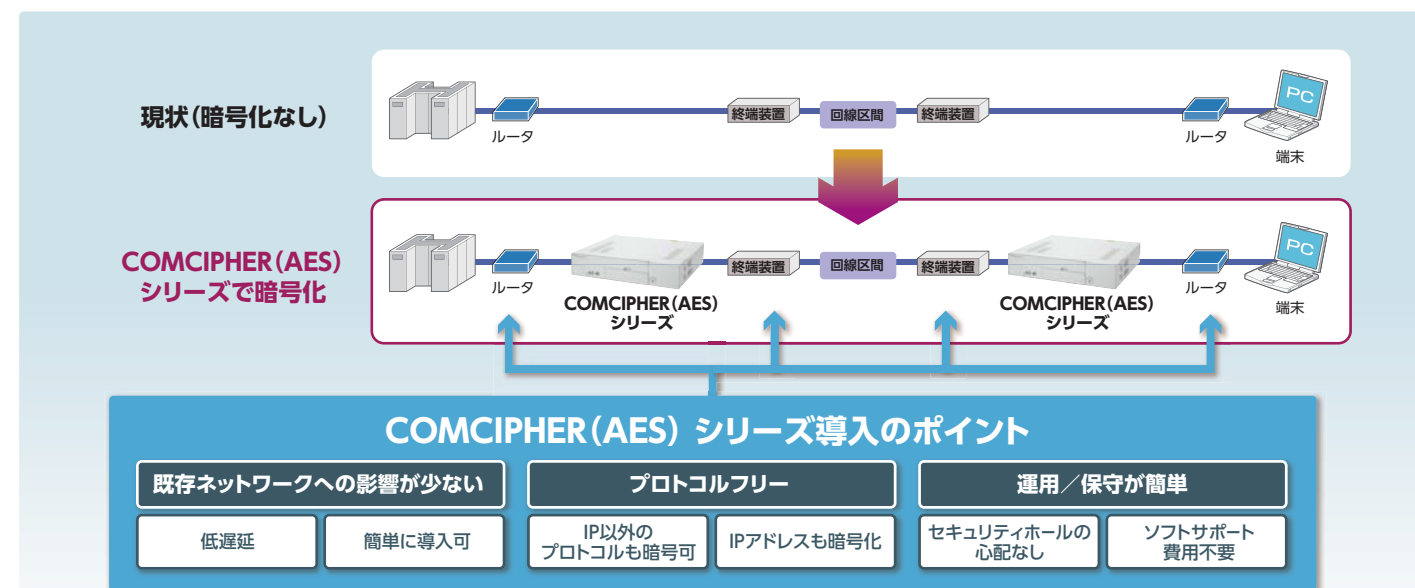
現状(暗号化なし)

ルータ

終端装置

回線区間

終端装置

ルータ

PC

端末

COMCIPHER(AES) シリーズで暗号化

ルータ

COMCIPHER(AES) シリーズ

終端装置

回線区間

終端装置

COMCIPHER(AES) シリーズ

ルータ

PC

端末

COMCIPHER(AES) シリーズ導入のポイント

既存ネットワークへの影響が少ない

低遅延

簡単に導入可

プロトコルフリー

IP以外の プロトコルも暗号可

IPアドレスも暗号化

運用/保守が簡単

セキュリティホールの 心配なし

ソフトサポート 費用不要